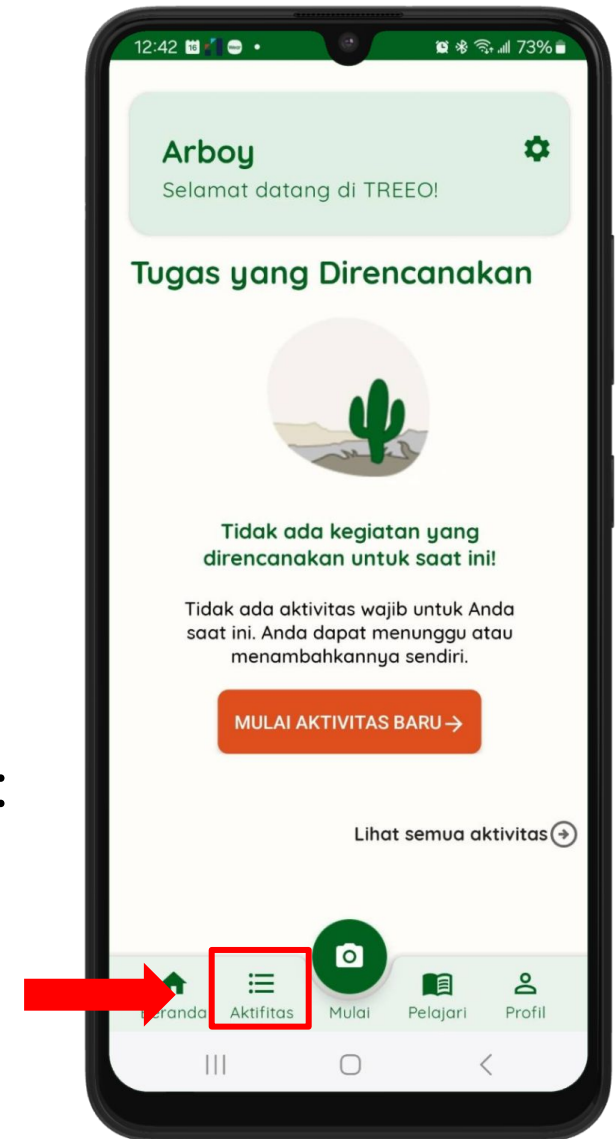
12:42 16 • 73%

Arboy
Selamat datang di TREEO!

Tugas yang Direncanakan

Tidak ada kegiatan yang direncanakan untuk saat ini!

Tidak ada aktivitas wajib untuk Anda saat ini. Anda dapat menunggu atau menambahkannya sendiri.

MULAI AKTIVITAS BARU →

Lihat semua aktivitas

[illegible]eranda Aktifitas Mulai Pelajari Profil